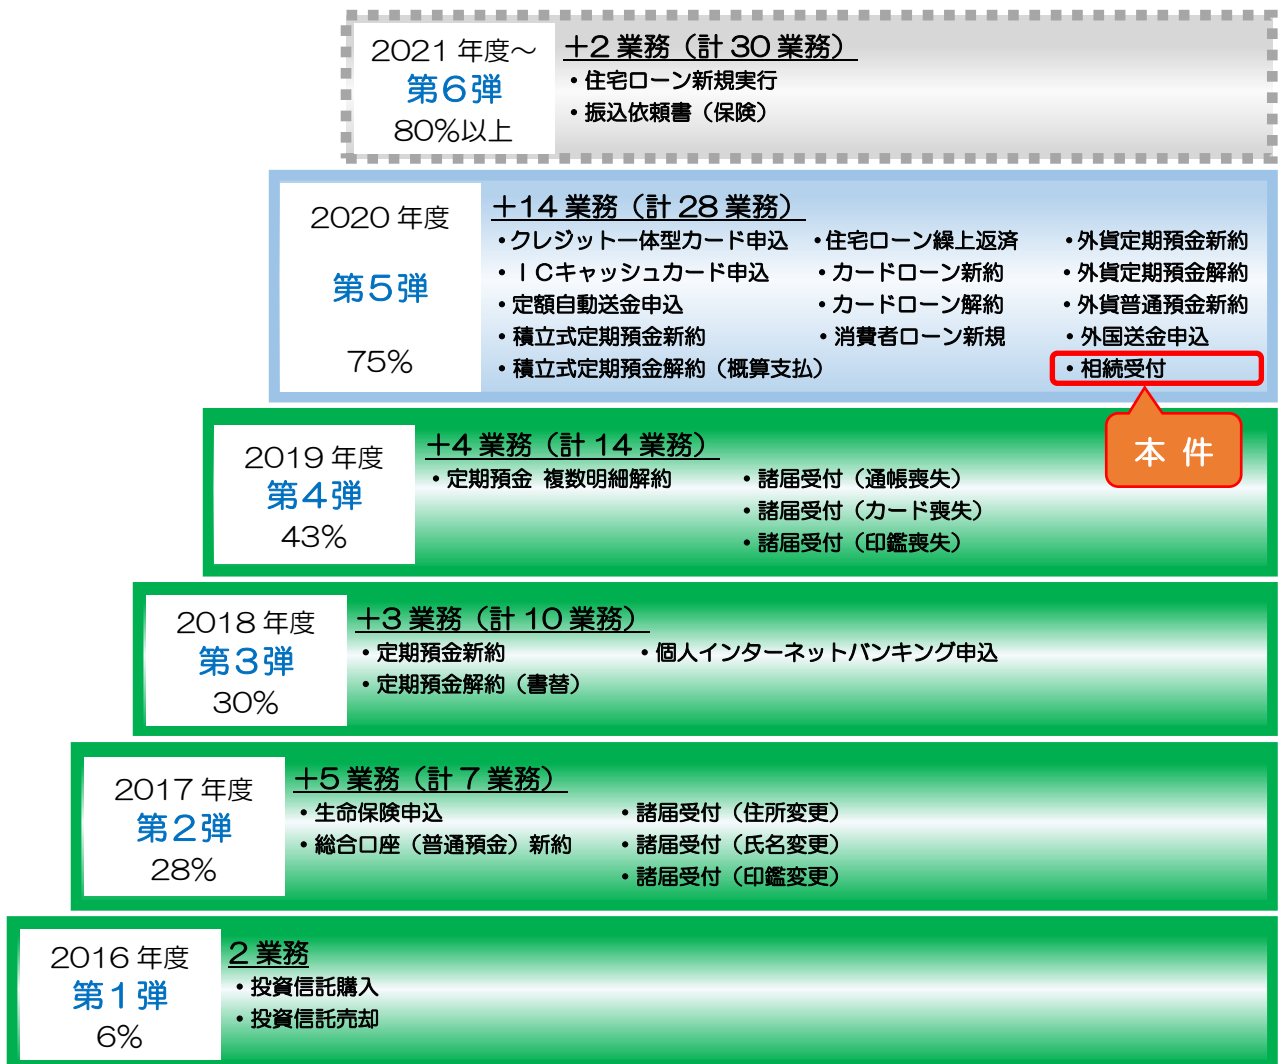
2021 年度～
第６弾
80%以上

+2 業務（計 30 業務）
・住宅ローン新規実行
・振込依頼書（保険）

2020 年度
第５弾
75%

+14 業務（計 28 業務）
・クレジット一体型カード申込
・ＩＣキャッシュカード申込
・定額自動送金申込
・積立式定期預金新約
・積立式定期預金解約（概算支払）

・住宅ローン繰上返済
・カードローン新約
・カードローン解約
・消費者ローン新規

・外貨定期預金新約
・外貨定期預金解約
・外貨普通預金新約
・外国送金申込
・相続受付

本 件

2019 年度
第４弾
43%

+4 業務（計 14 業務）
・定期預金 複数明細解約

・諸届受付（通帳喪失）
・諸届受付（カード喪失）
・諸届受付（印鑑喪失）

2018 年度
第３弾
30%

+3 業務（計 10 業務）
・定期預金新約
・定期預金解約（書替）

・個人インターネットバンキング申込

2017 年度
第２弾
28%

+5 業務（計 7 業務）
・生命保険申込
・総合口座（普通預金）新約

・諸届受付（住所変更）
・諸届受付（氏名変更）
・諸届受付（印鑑変更）

2016 年度
第１弾
6%

2 業務
・投資信託購入
・投資信託売却